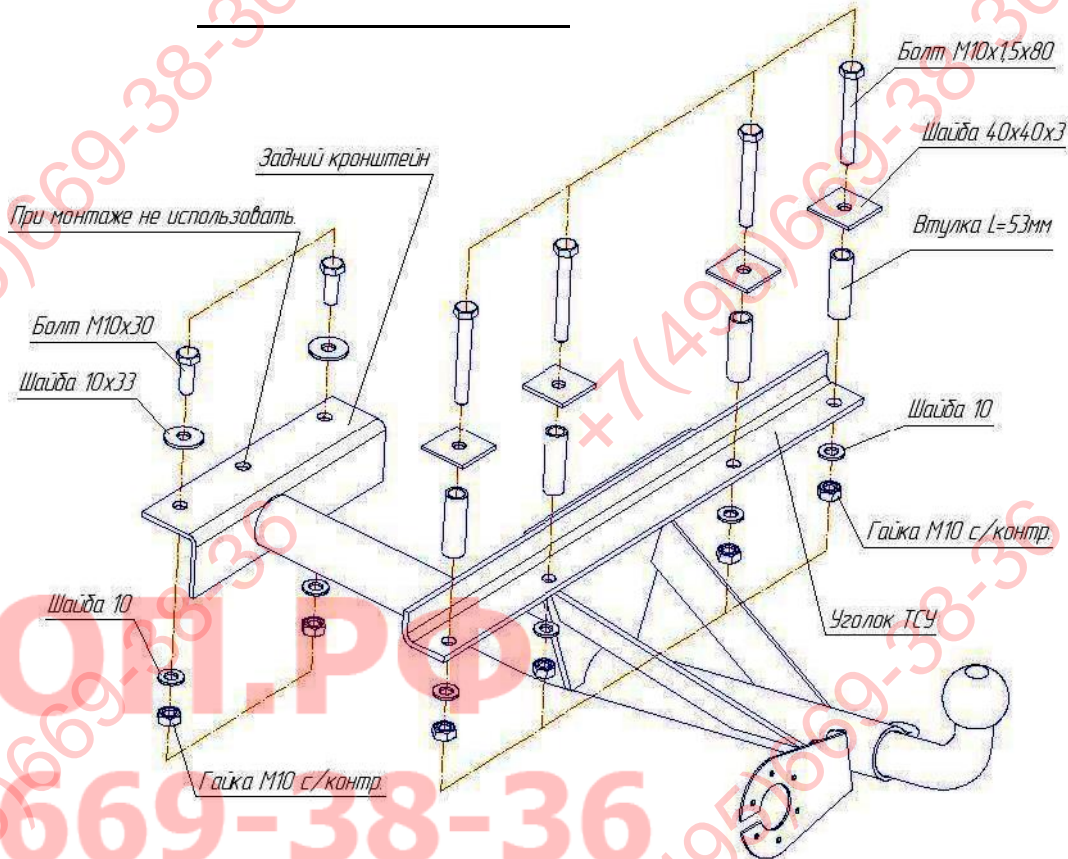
Болт М10х1,5х80

Шайба 40х40х3

Задний кронштейн

Втулка L=53мм

При монтаже не использовать.

Болт М10х30

Шайба 10х33

Шайба 10

Гайка М10 с/контр.

Уголок ТСУ

Шайба 10

Гайка М10 с/контр.

+7(495)669-38-36

ОП.РФ

669-38-36